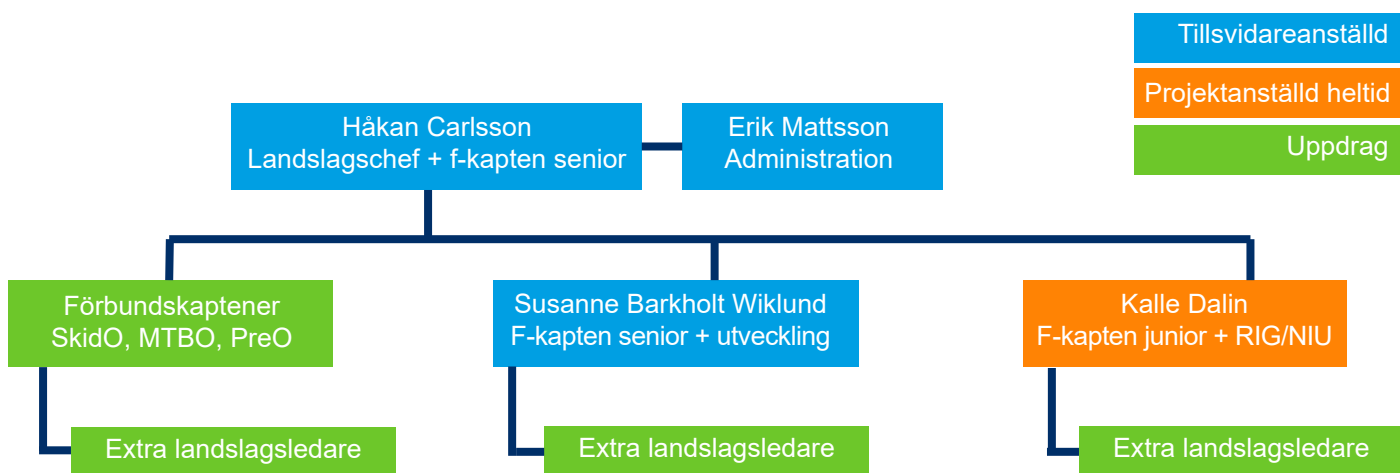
Tillsvidareanställd

Projektanställd heltid

Uppdrag

Håkan Carlsson
Landslagschef + f-kapten senior

Erik Mattsson
Administration

Förbundskaptener
SkidO, MTBO, PreO

Susanne Barkholt Wiklund
F-kapten senior + utveckling

Kalle Dalin
F-kapten junior + RIG/NIU

Extra landslagsledare

Extra landslagsledare

Extra landslagsledare